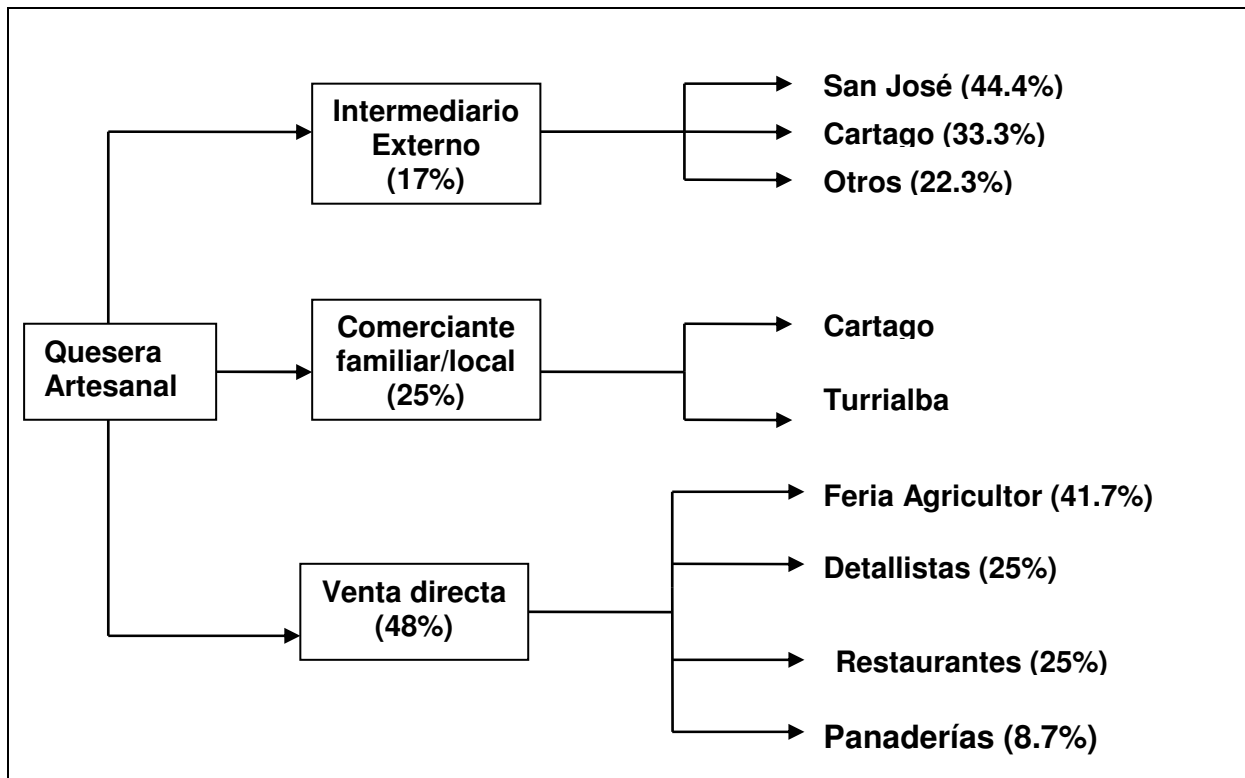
Quesera Artesanal

Intermediario Externo (17%)

San José (44.4%)
Cartago (33.3%)
Otros (22.3%)

Comerciante familiar/local (25%)

Cartago
Turrialba

Venta directa (48%)

Feria Agricultor (41.7%)
Detallistas (25%)
Restaurantes (25%)
Panaderías (8.7%)